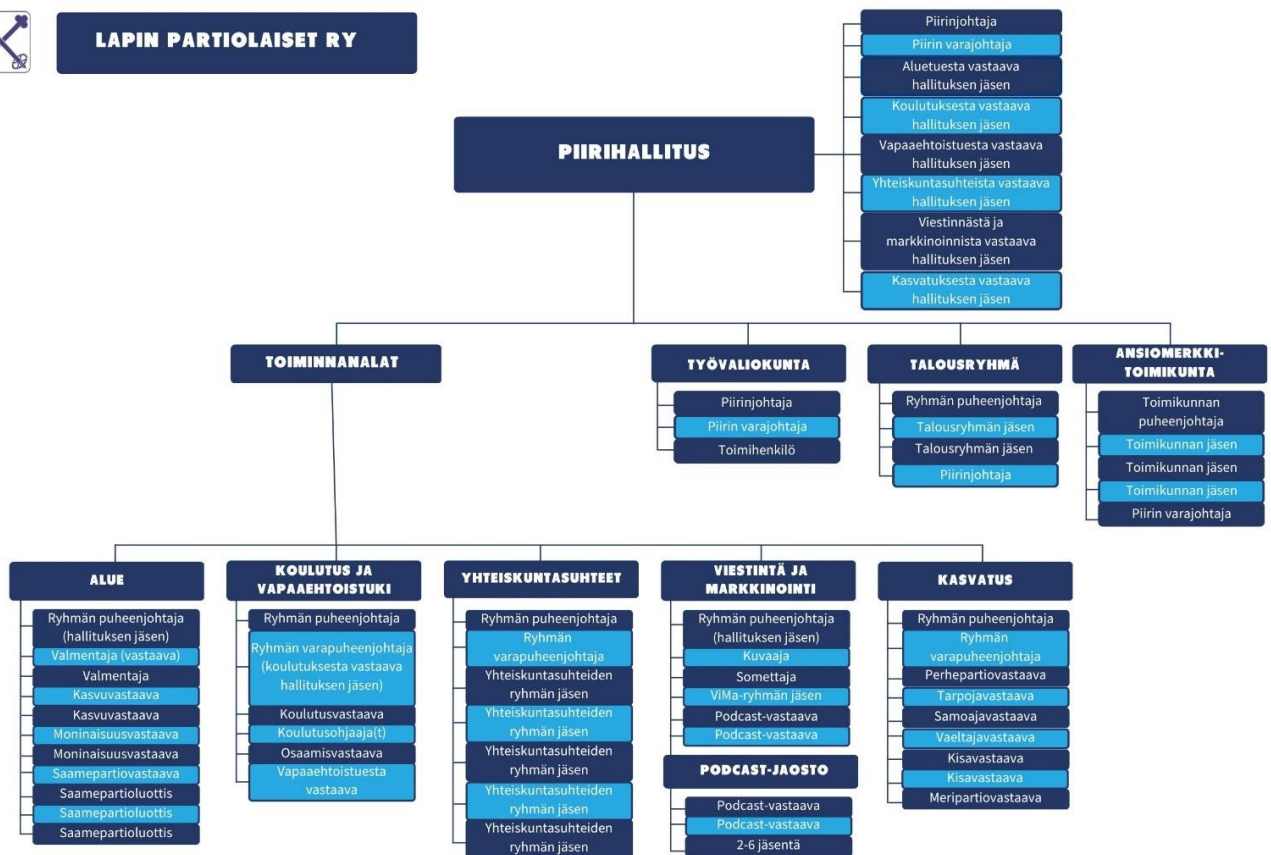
LAPIN PARTIOLAISET RY

PIIRIHALLITUS

Piirinjohtaja
Piirin varajohtaja
Aluetuesta vastaava hallituksen jäsen
Koulutuksesta vastaava hallituksen jäsen
Vapaaehtoistuesta vastaava hallituksen jäsen
Yhteiskuntasuhteista vastaava hallituksen jäsen
Viestinnästä ja markkinoinnista vastaava hallituksen jäsen
Kasvatuksesta vastaava hallituksen jäsen

TOIMINNANALAT

TYÖVALIOKUNTA
Piirinjohtaja
Piirin varajohtaja
Toimihenkilö

TALOUSRYHMÄ
Ryhmän puheenjohtaja
Talousryhmän jäsen
Talousryhmän jäsen
Piirinjohtaja

ANSIOMERKKI-TOIMIKUNTA
Toimikunnan puheenjohtaja
Toimikunnan jäsen
Toimikunnan jäsen
Toimikunnan jäsen
Piirin varajohtaja

ALUE
Ryhmän puheenjohtaja (hallituksen jäsen)
Valmentaja (vastaava)
Valmentaja
Kasvuvastaava
Kasvuvastaava
Moninaisuusvastaava
Moninaisuusvastaava
Saamepartiovastaava
Saamepartioluottis
Saamepartioluottis
Saamepartioluottis

KOULUTUS JA VAPAAEHTOISTUKI
Ryhmän puheenjohtaja
Ryhmän varapuheenjohtaja (koulutuksesta vastaava hallituksen jäsen)
Koulutusvastaava
Koulutusohjaaja(t)
Osaamisvastaava
Vapaaehtoistuesta vastaava

YHTEISKUNTASUHTEET
Ryhmän puheenjohtaja
Ryhmän varapuheenjohtaja
Yhteiskuntasuhteiden ryhmän jäsen
Yhteiskuntasuhteiden ryhmän jäsen
Yhteiskuntasuhteiden ryhmän jäsen
Yhteiskuntasuhteiden ryhmän jäsen
Yhteiskuntasuhteiden ryhmän jäsen

VIESTINTÄ JA MARKKINOINTI
Ryhmän puheenjohtaja (hallituksen jäsen)
Kuvaaja
Somettaja
ViMa-ryhmän jäsen
Podcast-vastaava
Podcast-vastaava

PODCAST-JAOSTO
Podcast-vastaava
Podcast-vastaava
2-6 jäsentä

KASVATUS
Ryhmän puheenjohtaja
Ryhmän varapuheenjohtaja
Perhepartiovastaava
Tarpojavastaava
Samoajavastaava
Vaeltajavastaava
Kisavastaava
Kisavastaava
Meripartiovastaava